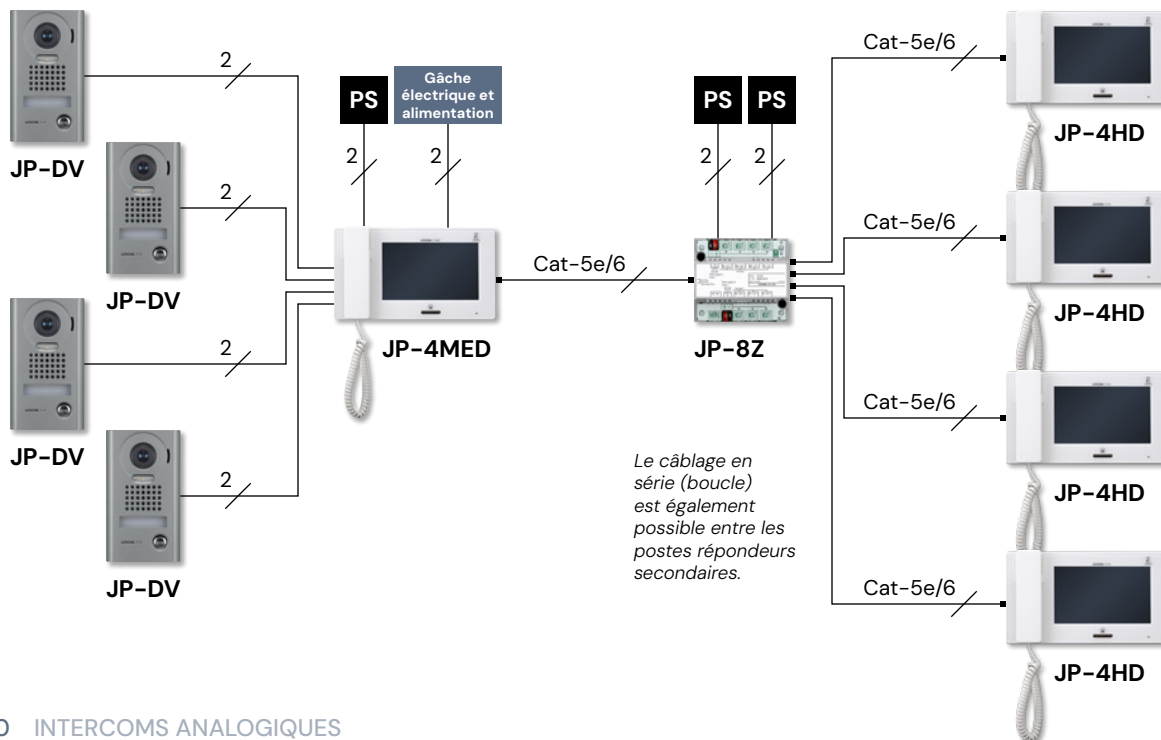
2

JP-DV

2

JP-DV

2

JP-DV

2

JP-DV

PS

Gâche électrique et alimentation

2

2

JP-4MED

Cat-5e/6

PS

PS

2

2

JP-8Z

Cat-5e/6

JP-4HD

Cat-5e/6

JP-4HD

Cat-5e/6

JP-4HD

Cat-5e/6

JP-4HD

Le câblage en série (boucle) est également possible entre les postes répondeurs secondaires.

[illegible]0 INTERCOMS ANALOGIQUES